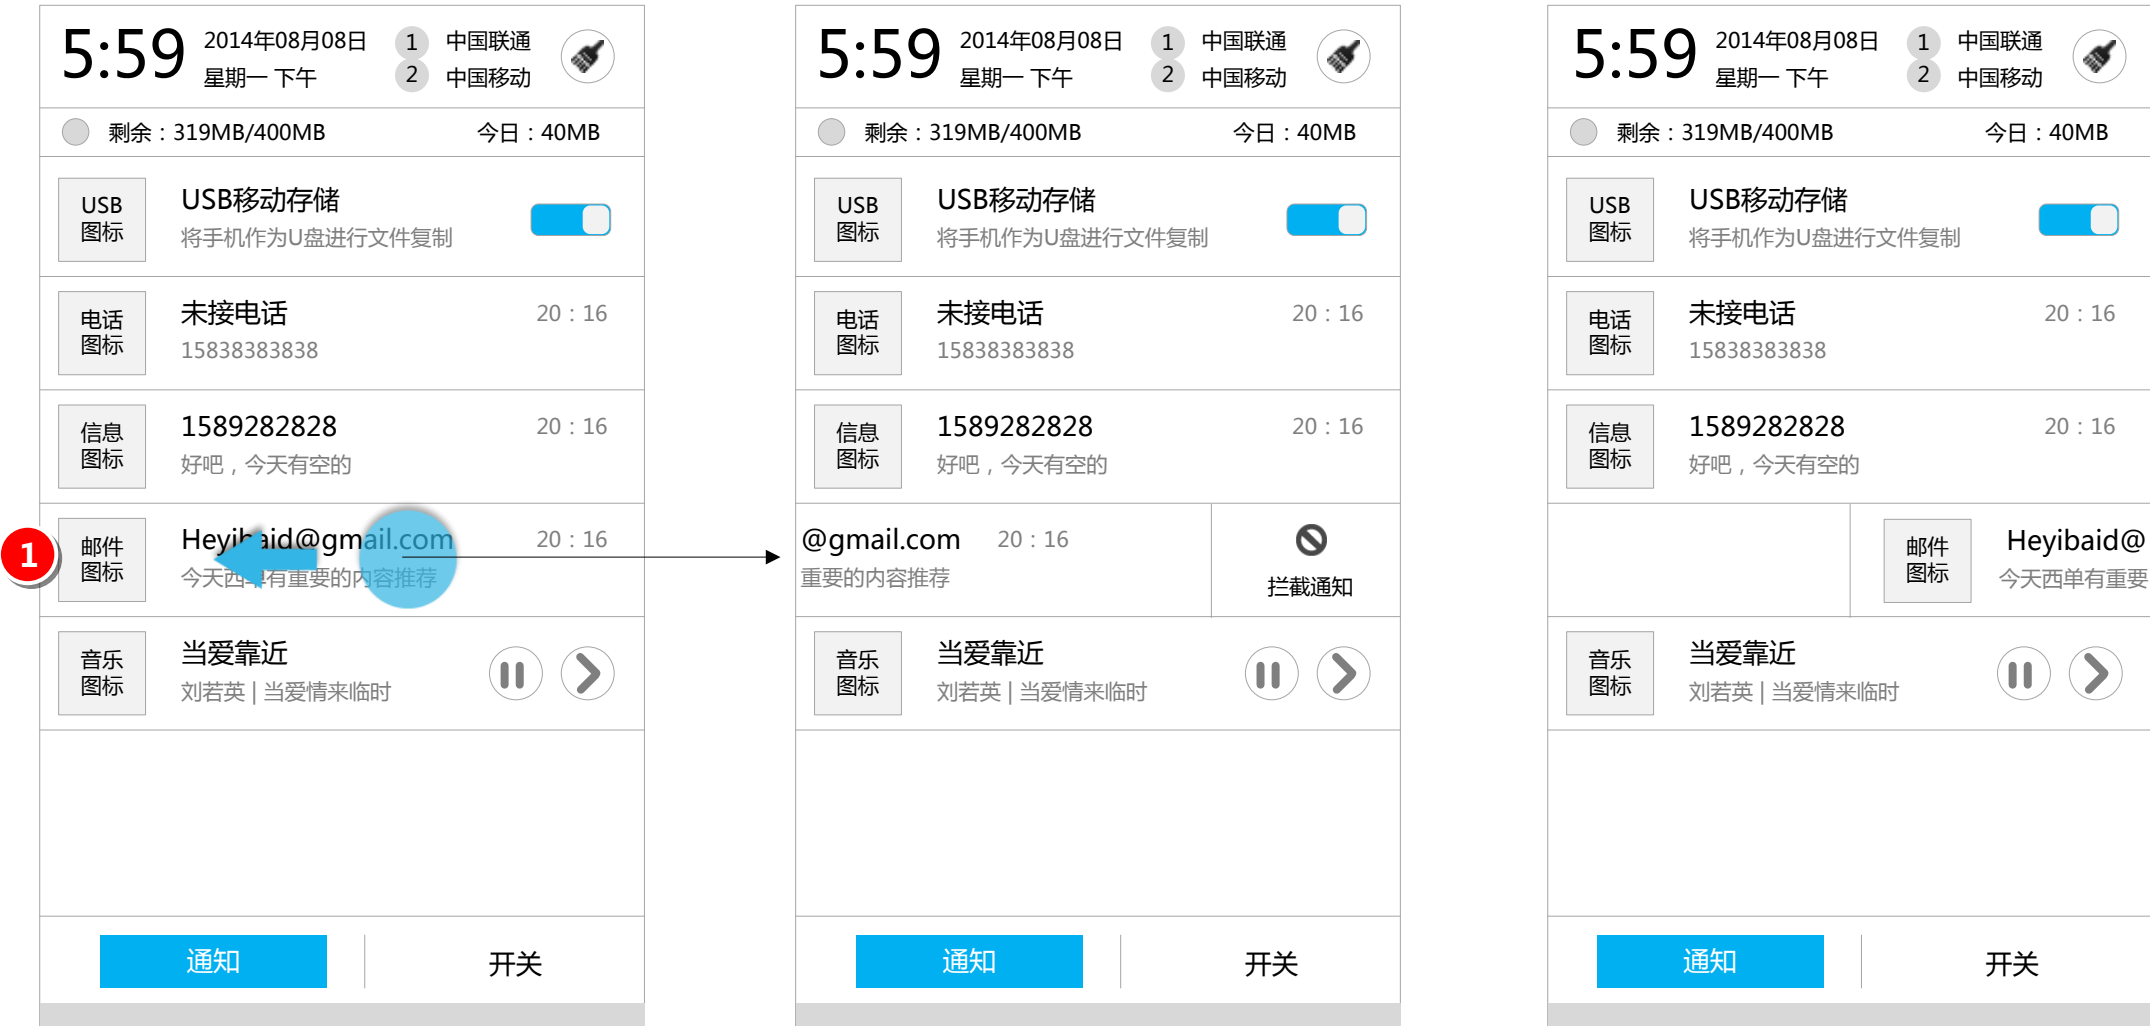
5:59 2014年08月08日 星期一 下午 1 中国联通 2 中国移动

剩余：319MB/400MB 今日：40MB

USB 图标 USB移动存储 将手机作为U盘进行文件复制

电话 图标 未接电话 15838383838 20：16

信息 图标 1589282828 好吧，今天有空的 20：16

1 邮件 图标 Heyi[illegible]aid@gmail.com 今天西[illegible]有重要的内容推荐 20：16

音乐 图标 当爱靠近 刘若英 | 当爱情来临时

通知 开关

5:59 2014年08月08日 星期一 下午 1 中国联通 2 中国移动

剩余：319MB/400MB 今日：40MB

USB 图标 USB移动存储 将手机作为U盘进行文件复制

电话 图标 未接电话 15838383838 20：16

信息 图标 1589282828 好吧，今天有空的 20：16

@gmail.com 20：16 重要的内容推荐 拦截通知

音乐 图标 当爱靠近 刘若英 | 当爱情来临时

通知 开关

5:59 2014年08月08日 星期一 下午 1 中国联通 2 中国移动

剩余：319MB/400MB 今日：40MB

USB 图标 USB移动存储 将手机作为U盘进行文件复制

电话 图标 未接电话 15838383838 20：16

信息 图标 1589282828 好吧，今天有空的 20：16

邮件 图标 Heyibaid@ 今天西单有重要

音乐 图标 当爱靠近 刘若英 | 当爱情来临时

通知 开关